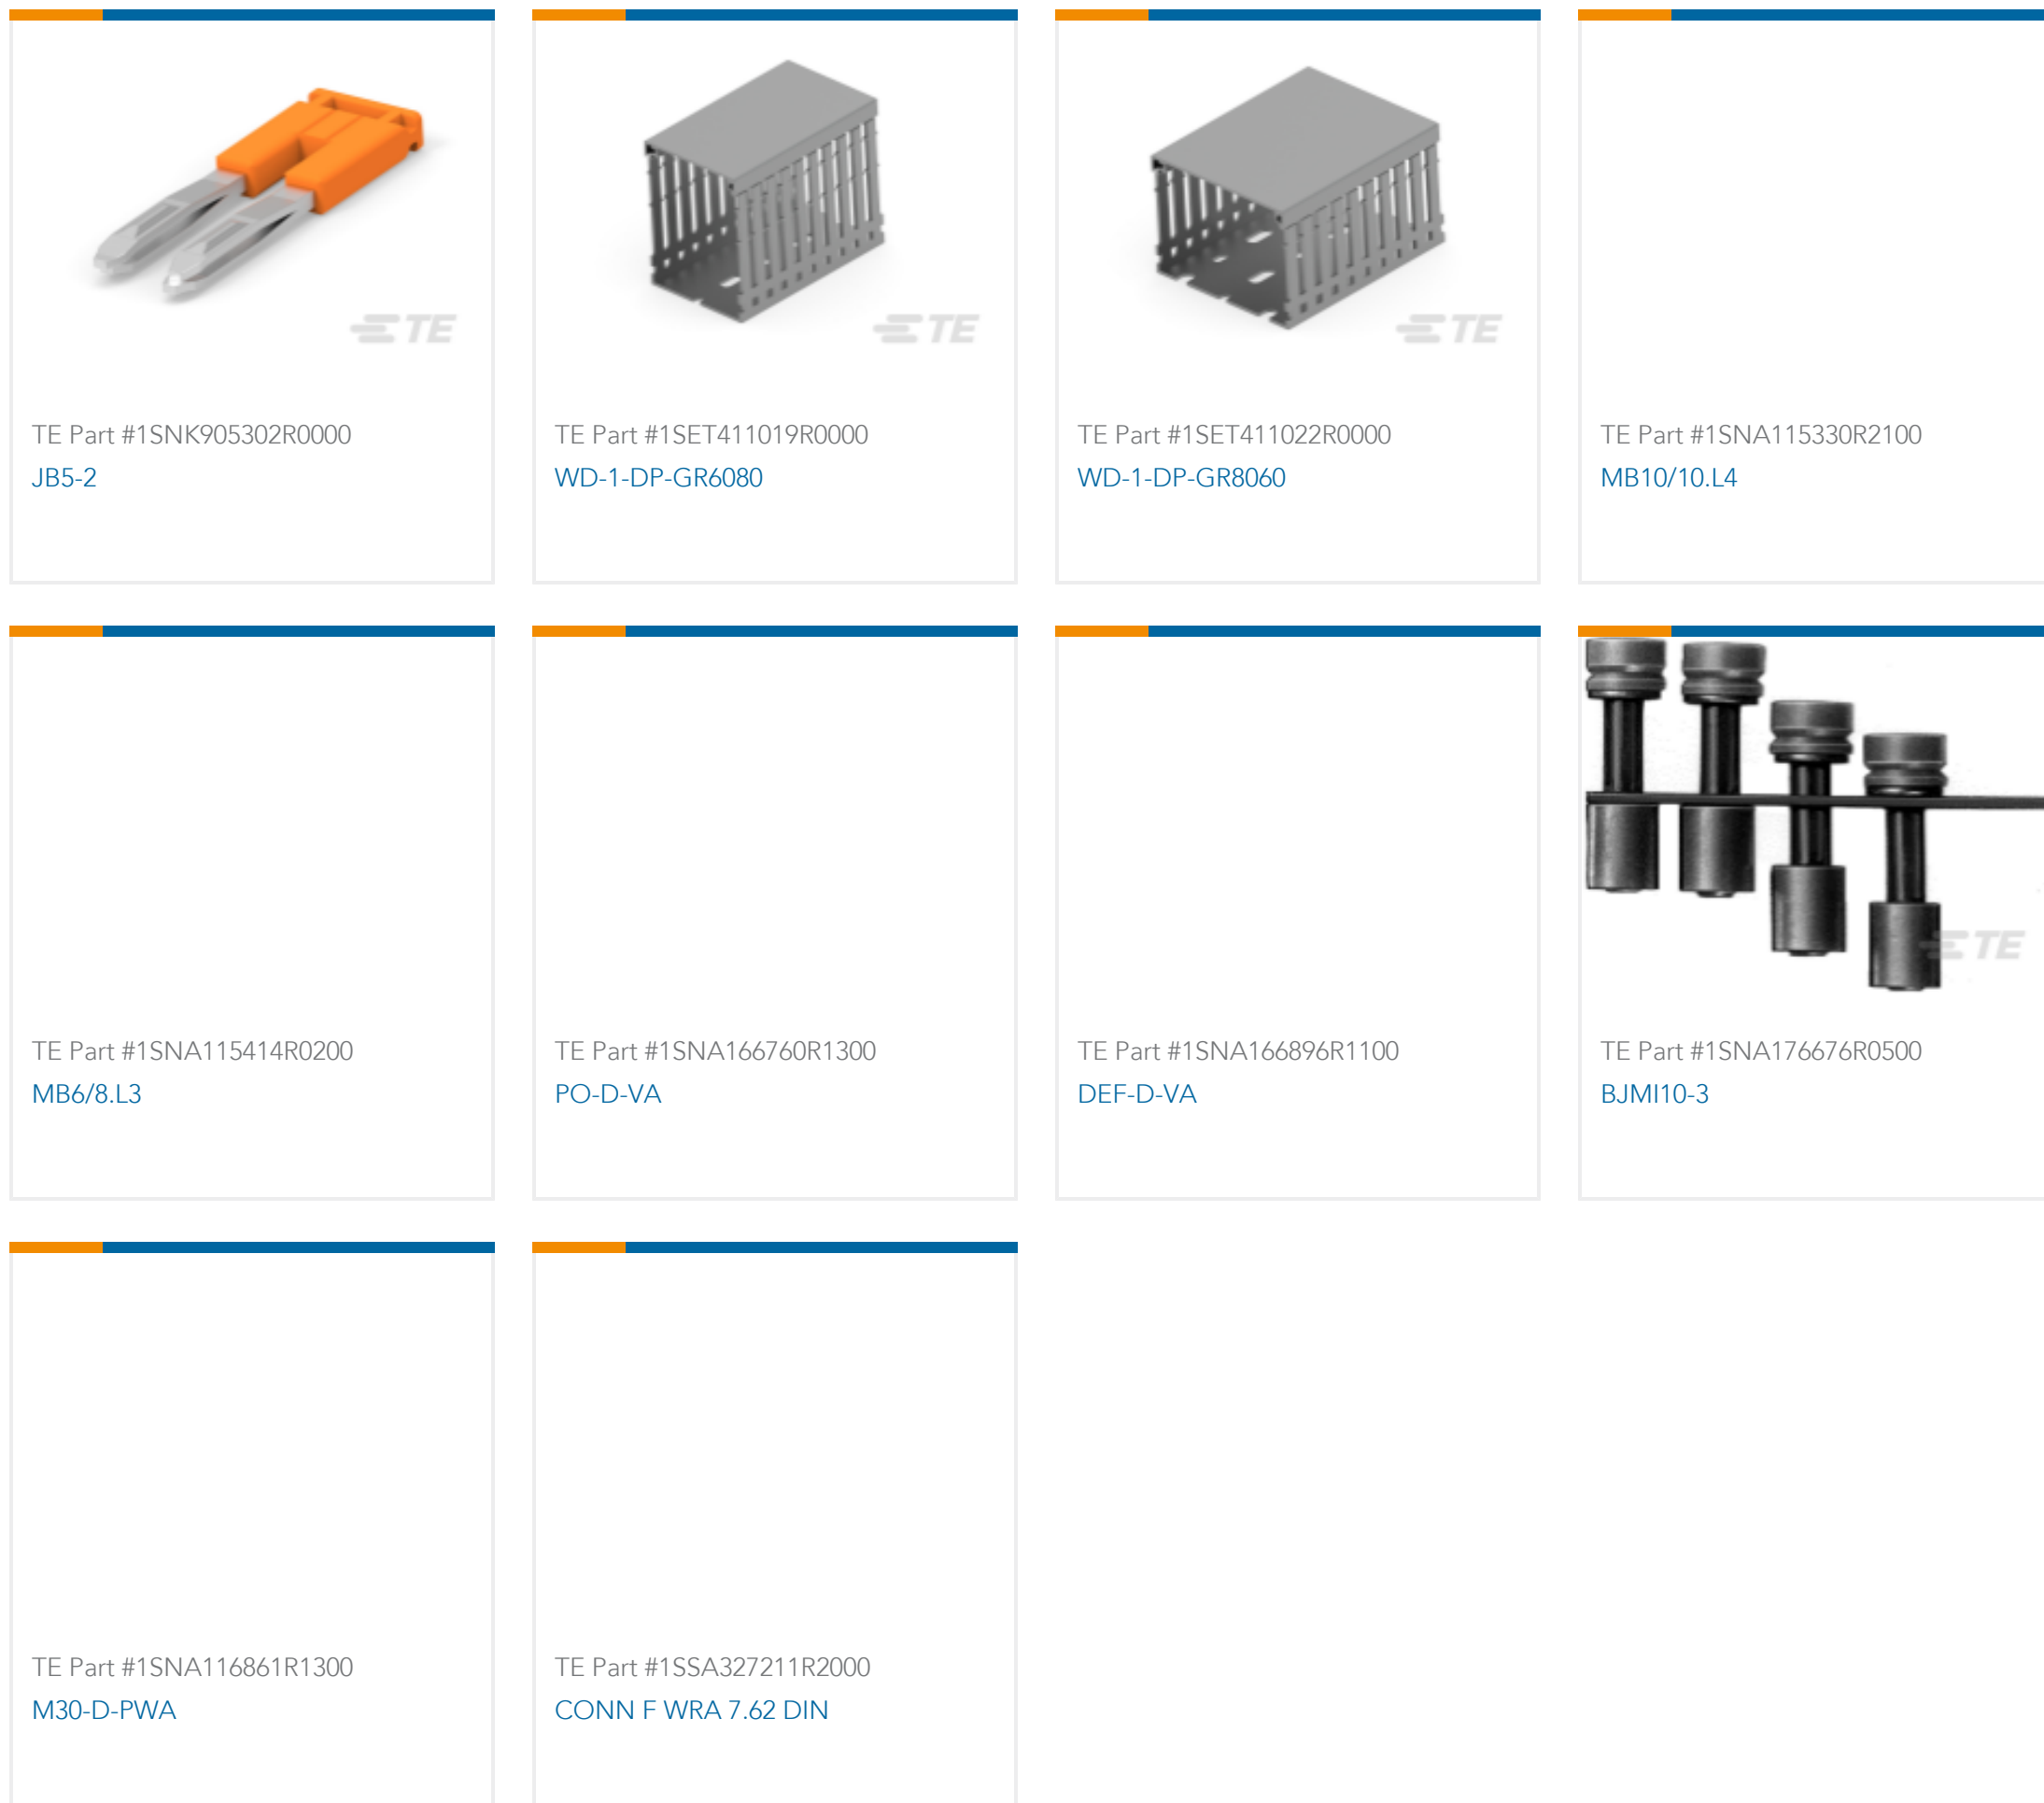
TE

TE Part #1SNK905302R0000
JB5-2

TE

TE Part #1SET411019R0000
WD-1-DP-GR6080

TE

TE Part #1SET411022R0000
WD-1-DP-GR8060

TE Part #1SNA115330R2100
MB10/10.L4

TE Part #1SNA115414R0200
MB6/8.L3

TE Part #1SNA166760R1300
PO-D-VA

TE Part #1SNA166896R1100
DEF-D-VA

TE

TE Part #1SNA176676R0500
BJMI10-3

TE Part #1SNA116861R1300
M30-D-PWA

TE Part #1SSA327211R2000
CONN F WRA 7.62 DIN